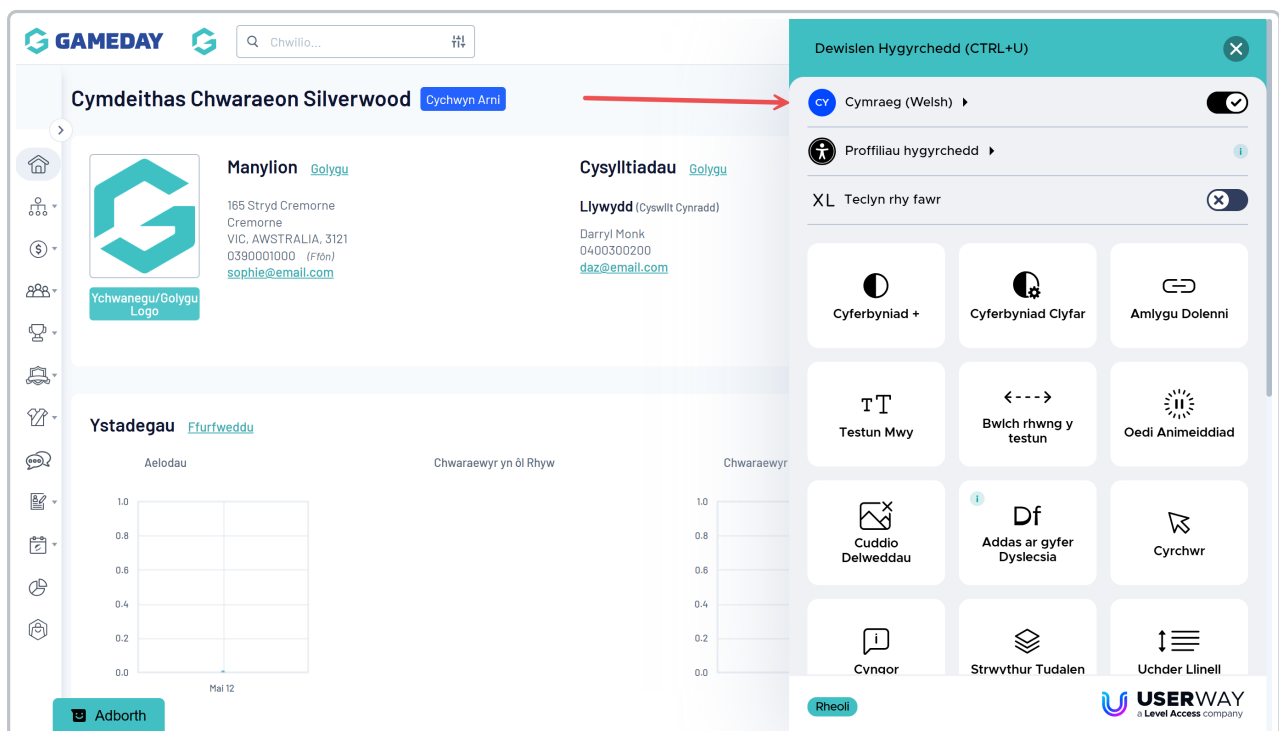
GAMEDAY

Chwilio...

Cymdeithas Chwaraeon Silverwood Cychwyn Arni

Ychwanegu/Golygu Logo

Manylion Golygu

165 Stryd Cremorne
Cremorne
VIC, AWSTRALIA, 3121
0390001000 (Ffôn)
sophie@email.com

Cysylltiadau Golygu

Llywydd (Cyswllt Cynradd)
Darryl Monk
0400300200
daz@email.com

Ystadegau Ffurfweddu

Aelodau

Chwaraewyr yn ôl Rhyw

Chwaraewyr

1.0
0.8
0.6
0.4
0.2
0.0
Mai 12

1.0
0.8
0.6
0.4
0.2
0.0

Adborth

Dewislen Hygyrchedd (CTRL+U)

CY Cymraeg (Welsh)

Proffiliau hygyrchedd

XL Teclyn rhy fawr

Cyferbyniad +

Cyferbyniad Clyfar

Amlygu Dolenni

TT Testun Mwy

Bwlch rhwng y testun

Oedi Animeiddiad

Cuddio Delweddau

Df Addas ar gyfer Dyslecsia

Cyrchwr

Cyngor

Strwythur Tudalen

Uchder Llinell

Rheoli

USERWAY a Level Access company